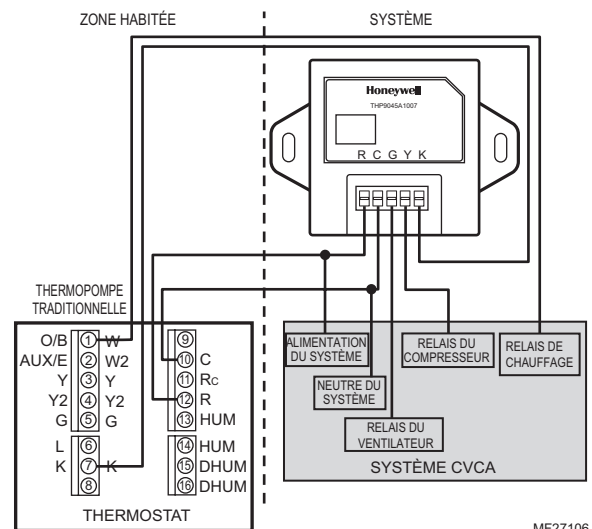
ZONE HABITÉE

SYSTÈME

Honeywell
THP9045A1007
R C G Y K

THERMOPOMPE TRADITIONNELLE

O/B ① W
AUX/E ② W2
Y ③ Y
Y2 ④ Y2
G ⑤ G
L ⑥
K ⑦ K
⑧

⑨
⑩ C
⑪ RC
⑫ R
⑬ HUM
⑭ HUM
⑮ DHUM
⑯ DHUM

THERMOSTAT

ALIMENTATION DU SYSTÈME

NEUTRE DU SYSTÈME

RELAIS DU VENTILATEUR

RELAIS DU COMPRESSEUR

RELAIS DE CHAUFFAGE

SYSTÈME CVCA

MF27106